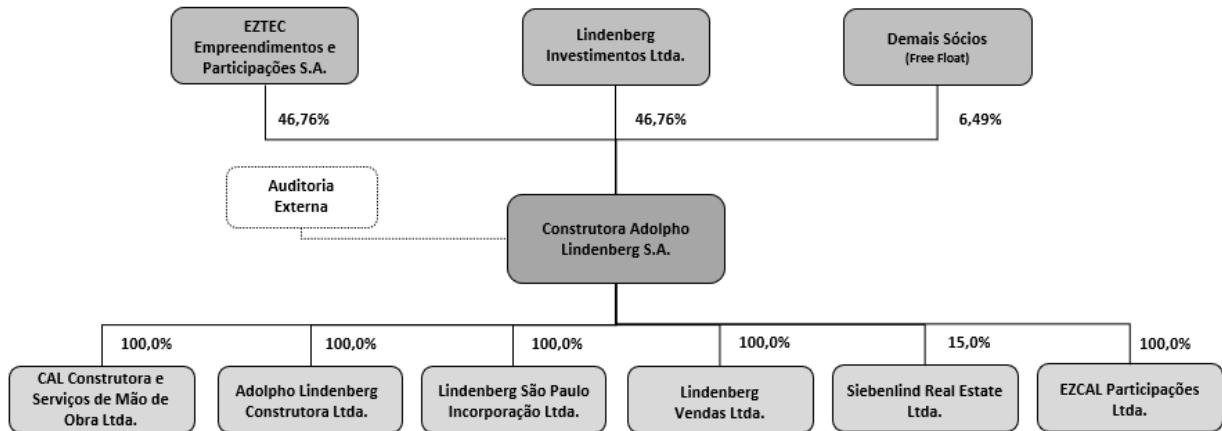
EZTEC Empreendimentos e Participações S.A.

Lindenberg Investimentos Ltda.

Demais Sócios (Free Float)

46,76%

46,76%

6,49%

Auditoria Externa

Construtora Adolpho Lindenberg S.A.

100,0%

100,0%

100,0%

100,0%

15,0%

100,0%

CAL Construtora e Serviços de Mão de Obra Ltda.

Adolpho Lindenberg Construtora Ltda.

Lindenberg São Paulo Incorporação Ltda.

Lindenberg Vendas Ltda.

Siebenlind Real Estate Ltda.

EZCAL Participações Ltda.